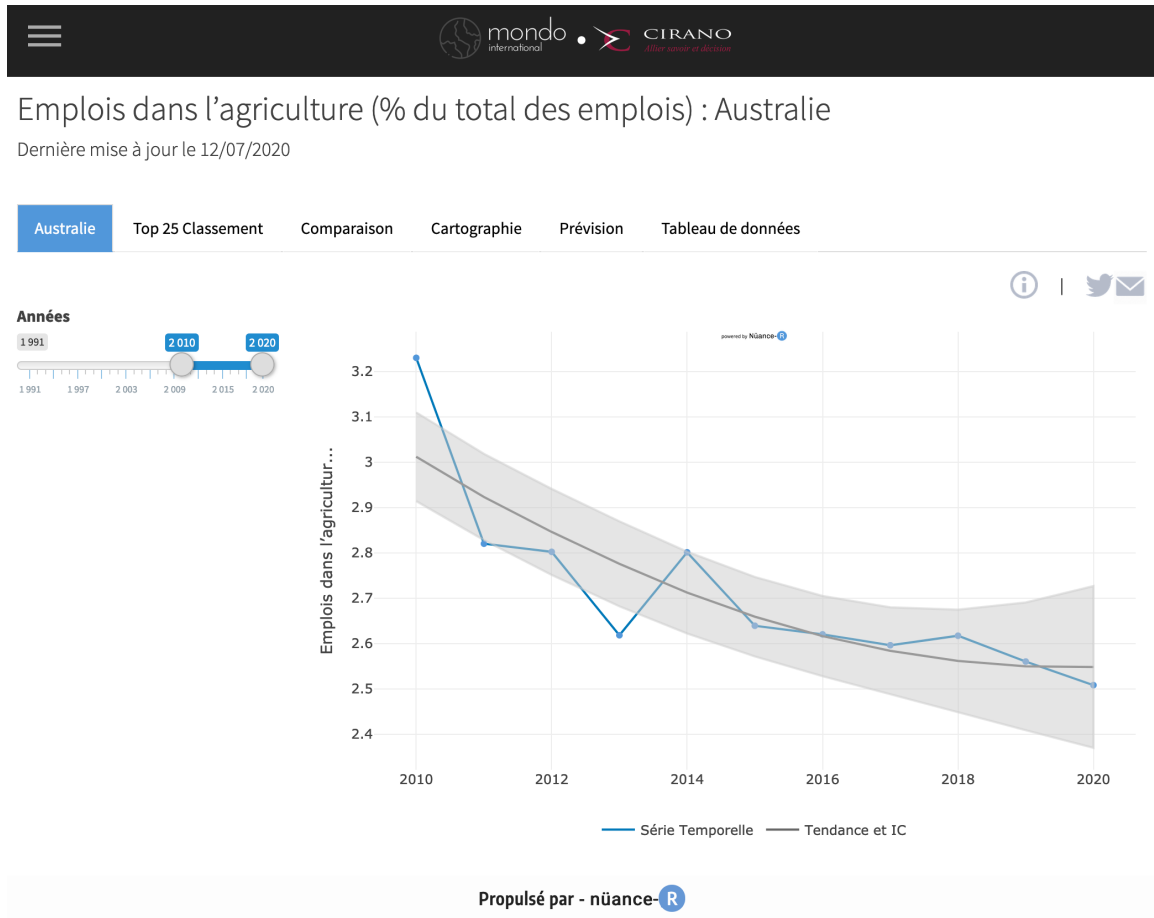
mondo international • CIRANO Allier savoir et décision

Emplois dans l’agriculture (% du total des emplois) : Australie
Dernière mise à jour le 12/07/2020

Australie | Top 25 Classement | Comparaison | Cartographie | Prévision | Tableau de données

Années
1 991
2 010
2 020
1 991 1 997 2 003 2 009 2 015 2 020

powered by Nüance-R

3.2
3.1
3
2.9
2.8
2.7
2.6
2.5
2.4

Emplois dans l’agricultur...

2010 2012 2014 2016 2018 2020

Série Temporelle
Tendance et IC

Propulsé par - nüance-R